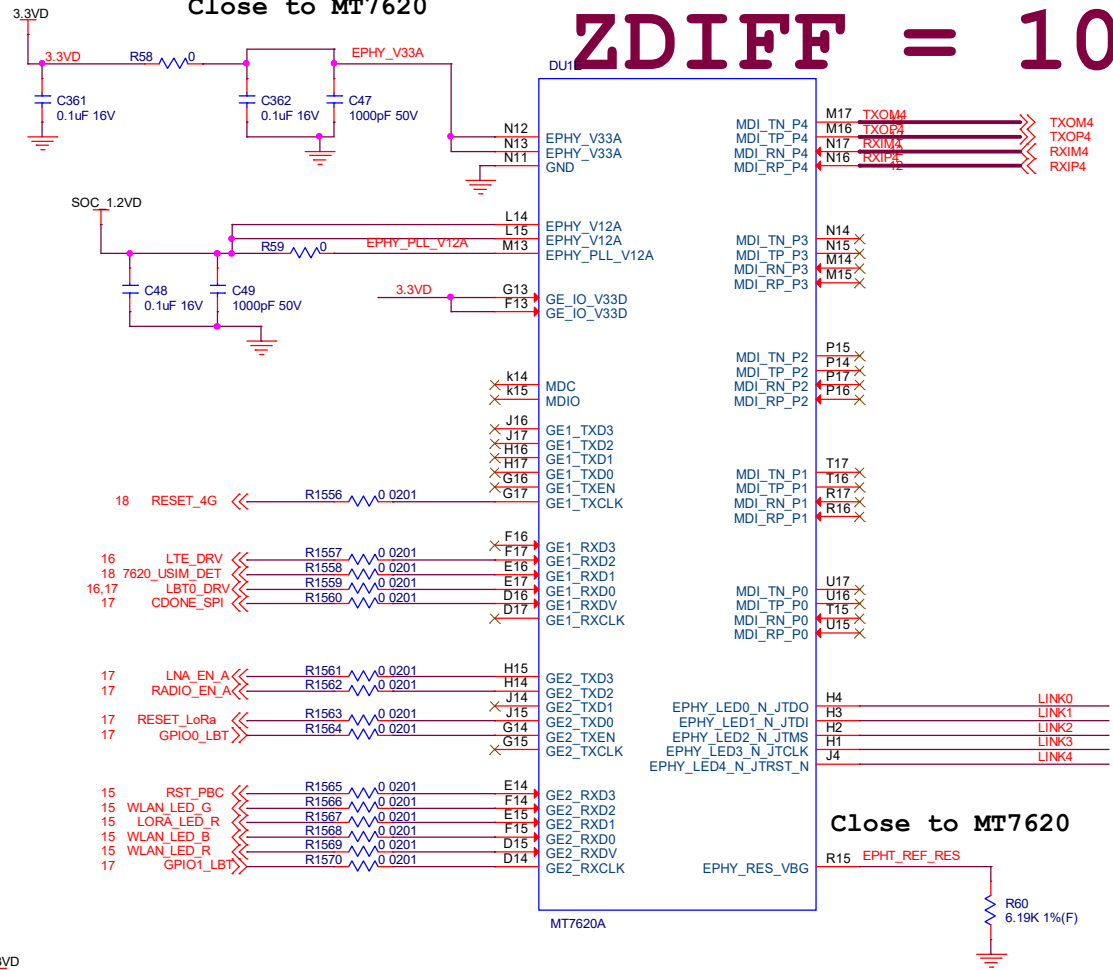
3.3VD
Close to MT7620
ZDIFF = 10
3.3VD
R58 0
EPHY_V33A
C361 0.1uF 16V
C362 0.1uF 16V
C47 1000pF 50V
DU1E
N12 EPHY_V33A
N13 EPHY_V33A
N11 GND
MDI_TN_P4 M17 TXOM4
MDI_TP_P4 M16 TXOP4
MDI_RN_P4 N17 RXIM4
MDI_RP_P4 N16 RXIP4
TXOM4
TXOP4
RXIM4
RXIP4
SOC_1.2VD
L14 EPHY_V12A
L15 EPHY_V12A
R59 0 EPHY_PLL_V12A M13 EPHY_PLL_V12A
C48 0.1uF 16V
C49 1000pF 50V
3.3VD G13 GE_IO_V33D
F13 GE_IO_V33D
MDI_TN_P3 N14
MDI_TP_P3 N15
MDI_RN_P3 M14
MDI_RP_P3 M15
MDI_TN_P2 P15
MDI_TP_P2 P14
MDI_RN_P2 P17
MDI_RP_P2 P16
k14 MDC
k15 MDIO
J16 GE1_TXD3
J17 GE1_TXD2
H16 GE1_TXD1
H17 GE1_TXD0
G16 GE1_TXEN
18 RESET_4G R1556 0 0201 G17 GE1_TXCLK
MDI_TN_P1 T17
MDI_TP_P1 T16
MDI_RN_P1 R17
MDI_RP_P1 R16
F16 GE1_RXD3
16 LTE_DRV R1557 0 0201 F17 GE1_RXD2
18 7620_USIM_DET R1558 0 0201 E16 GE1_RXD1
16,17 LBT0_DRV R1559 0 0201 E17 GE1_RXD0
17 CDONE_SPI R1560 0 0201 D16 GE1_RXDV
D17 GE1_RXCLK
MDI_TN_P0 U17
MDI_TP_P0 U16
MDI_RN_P0 T15
MDI_RP_P0 U15
17 LNA_EN_A R1561 0 0201 H15 GE2_TXD3
17 RADIO_EN_A R1562 0 0201 H14 GE2_TXD2
J14 GE2_TXD1
17 RESET_LoRa R1563 0 0201 J15 GE2_TXD0
17 GPIO0_LBT R1564 0 0201 G14 GE2_TXEN
G15 GE2_TXCLK
EPHY_LED0_N_JTDO H4 LINK0
EPHY_LED1_N_JTDI H3 LINK1
EPHY_LED2_N_JTMS H2 LINK2
EPHY_LED3_N_JTCLK H1 LINK3
EPHY_LED4_N_JTRST_N J4 LINK4
15 RST_PBC R1565 0 0201 E14 GE2_RXD3
15 WLAN_LED_G R1566 0 0201 F14 GE2_RXD2
15 LORA_LED_R R1567 0 0201 E15 GE2_RXD1
15 WLAN_LED_B R1568 0 0201 F15 GE2_RXD0
15 WLAN_LED_R R1569 0 0201 D15 GE2_RXDV
17 GPIO1_LBT R1570 0 0201 D14 GE2_RXCLK
Close to MT7620
EPHY_RES_VBG R15 EPHT_REF_RES
R60 6.19K 1%(F)
MT7620A
3VD